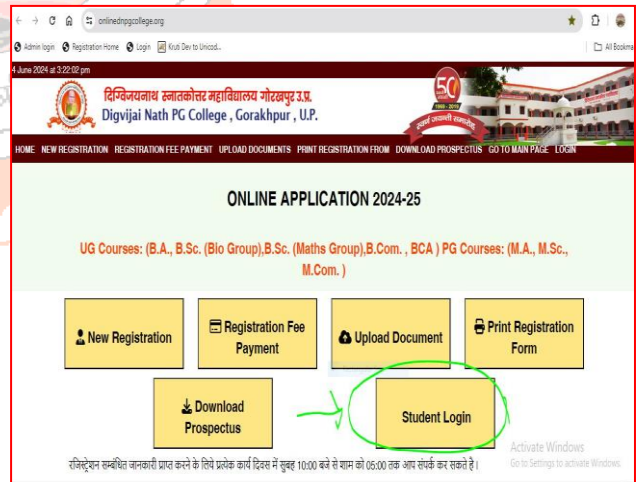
onlinednpgcollege.org

Admin login Registration Home Login Kruti Dev to Unicod...

All Bookma

4 June 2024 at 3:22:02 pm

दिग्विजयनाथ स्नातकोत्तर महाविद्यालय गोरखपुर उ.प्र.
Digvijai Nath PG College , Gorakhpur , U.P.

50
1969 - 2019
स्वर्ण जयन्ती समारोह

HOME NEW REGISTRATION REGISTRATION FEE PAYMENT UPLOAD DOCUMENTS PRINT REGISTRATION FROM DOWNLOAD PROSPECTUS GO TO MAIN PAGE LOGIN

ONLINE APPLICATION 2024-25

UG Courses: (B.A., B.Sc. (Bio Group),B.Sc. (Maths Group),B.Com. , BCA ) PG Courses: (M.A., M.Sc., M.Com. )

New Registration

Registration Fee Payment

Upload Document

Print Registration Form

Download Prospectus

Student Login

Activate Windows
Go to Settings to activate Windows

रजिस्ट्रेशन सम्बंधित जानकारी प्राप्त करने के लिये प्रत्येक कार्य दिवस में सुबह 10:00 बजे से शाम को 05:00 तक आप संपर्क कर सकते है।